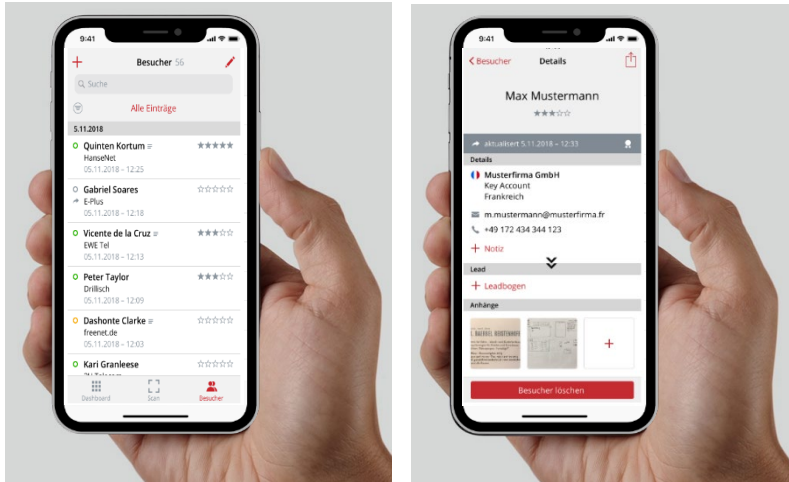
9:41

+ Besucher 56

Suche

Alle Einträge

5.11.2018

Quinten Kortum
HanseNet
05.11.2018 – 12:25

Gabriel Soares
E-Plus
05.11.2018 – 12:18

Vicente de la Cruz
EWE Tel
05.11.2018 – 12:13

Peter Taylor
Drillisch
05.11.2018 – 12:09

Dashonte Clarke
freenet.de
05.11.2018 – 12:03

Kari Granleese
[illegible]

Dashboard Scan Besucher

9:41

< Besucher Details

Max Mustermann

aktualisiert 5.11.2018 – 12:33

Details

Musterfirma GmbH
Key Account
Frankreich

m.mustermann@musterfirma.fr

+49 172 434 344 123

+ Notiz

Lead

+ Leadbogen

Anhänge

+

Besucher löschen